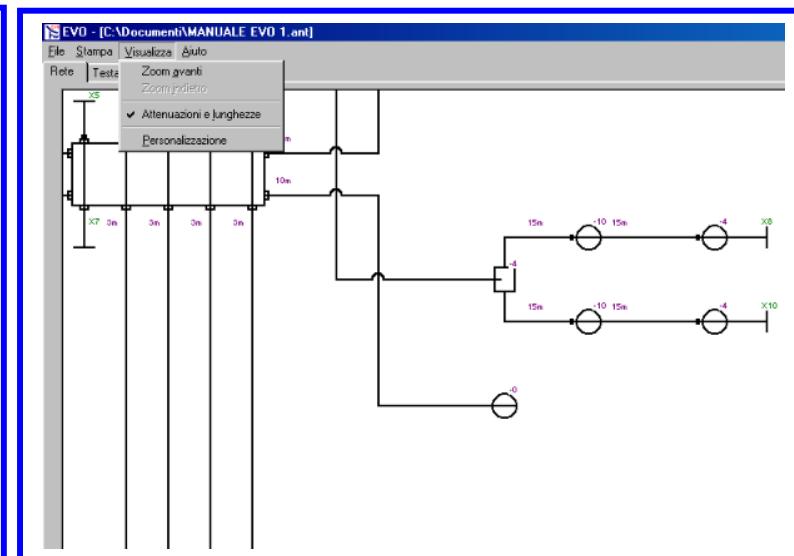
EVO - [C:\Documenti\MANUALE EVO 1.ant]

File Stampa Visualizza Aiuto

Rete Testa

Zoom avanti
Zoom indietro
✔ Attenuazioni e lunghezze
Personalizzazione

X5
X7
0m
0m
0m
0m
0m
10m
15m
-10
15m
-4
X8
-4
15m
-10
15m
-4
X10
-0